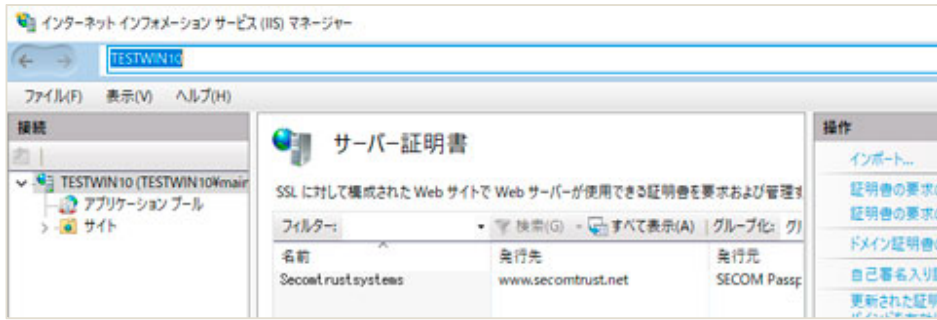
インターネット インフォメーション サービス (IIS) マネージャー

TESTWIN10

ファイル(F) 表示(V) ヘルプ(H)

接続

TESTWIN10 (TESTWIN10¥mair
アプリケーション プール
サイト

サーバー証明書

SSL に対して構成された Web サイトで Web サーバーが使用できる証明書を要求および管理す

フィルター: 検索(G) すべて表示(A) グループ化: グ

| 名前 | 発行先 | 発行元 |
|---|---|---|
| Secomtrustsystems | www.secomtrust.net | SECOM Passp |

操作

インポート...
証明書の要求の
証明書の要求の
ドメイン証明書の
自己署名入り証
更新された証明